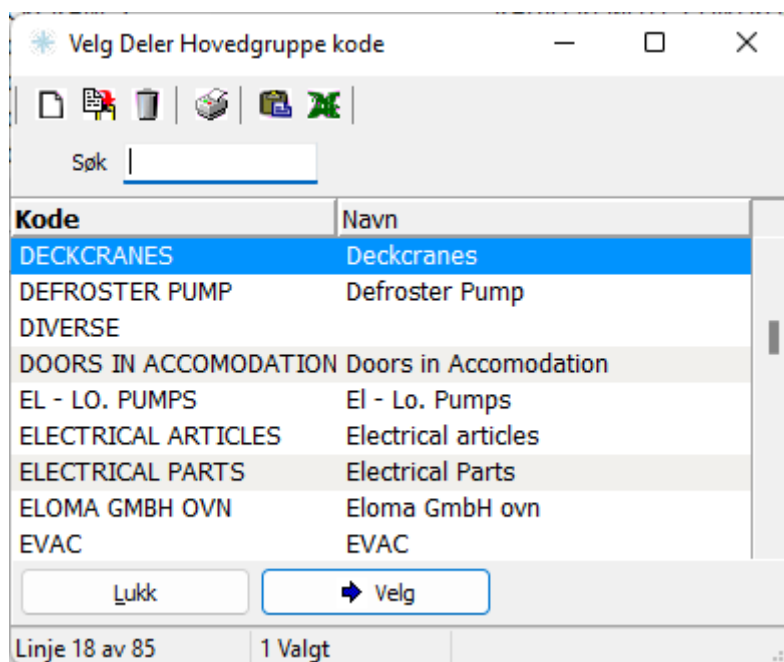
Velg Deler Hovedgruppe kode

Søk

| Kode | Navn |
|---|---|
| DECKCRANES | Deckcranes |
| DEFROSTER PUMP | Defroster Pump |
| DIVERSE | |
| DOORS IN ACCOMODATION | Doors in Accomodation |
| EL - LO. PUMPS | El - Lo. Pumps |
| ELECTRICAL ARTICLES | Electrical articles |
| ELECTRICAL PARTS | Electrical Parts |
| ELOMA GMBH OVN | Eloma GmbH ovn |
| EVAC | EVAC |

Lukk
Velg

Linje 18 av 85
1 Valgt